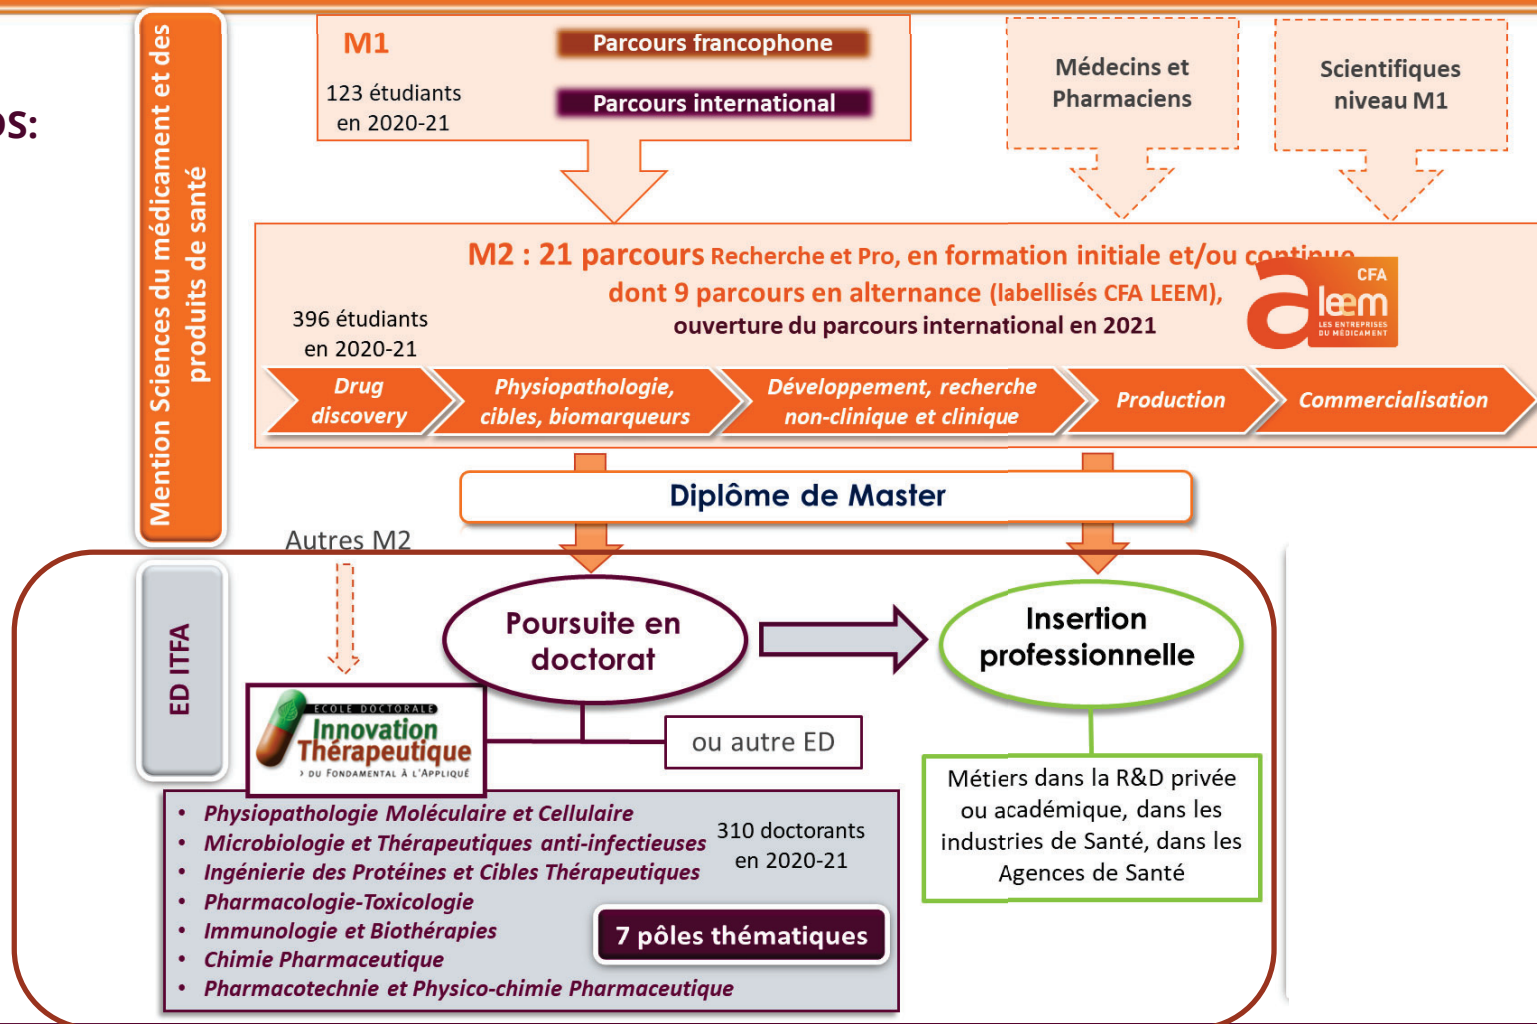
os:

Mention Sciences du médicament et des produits de santé

M1

123 étudiants en 2020-21

Parcours francophone

Parcours international

Médecins et Pharmaciens

Scientifiques niveau M1

M2 : 21 parcours Recherche et Pro, en formation initiale et/ou continue

dont 9 parcours en alternance (labellisés CFA LEEM),

ouverture du parcours international en 2021

CFA leem LES ENTREPRISES DU MÉDICAMENT

396 étudiants en 2020-21

Drug discovery

Physiopathologie, cibles, biomarqueurs

Développement, recherche non-clinique et clinique

Production

Commercialisation

Diplôme de Master

Autres M2

ED ITFA

Poursuite en doctorat

Insertion professionnelle

ÉCOLE DOCTORALE Innovation Thérapeutique › DU FONDAMENTAL À L'APPLIQUÉ

ou autre ED

Métiers dans la R&D privée ou académique, dans les industries de Santé, dans les Agences de Santé

- Physiopathologie Moléculaire et Cellulaire
- Microbiologie et Thérapeutiques anti-infectieuses
- Ingénierie des Protéines et Cibles Thérapeutiques
- Pharmacologie-Toxicologie
- Immunologie et Biothérapies
- Chimie Pharmaceutique
- Pharmacotechnie et Physico-chimie Pharmaceutique

310 doctorants en 2020-21

7 pôles thématiques